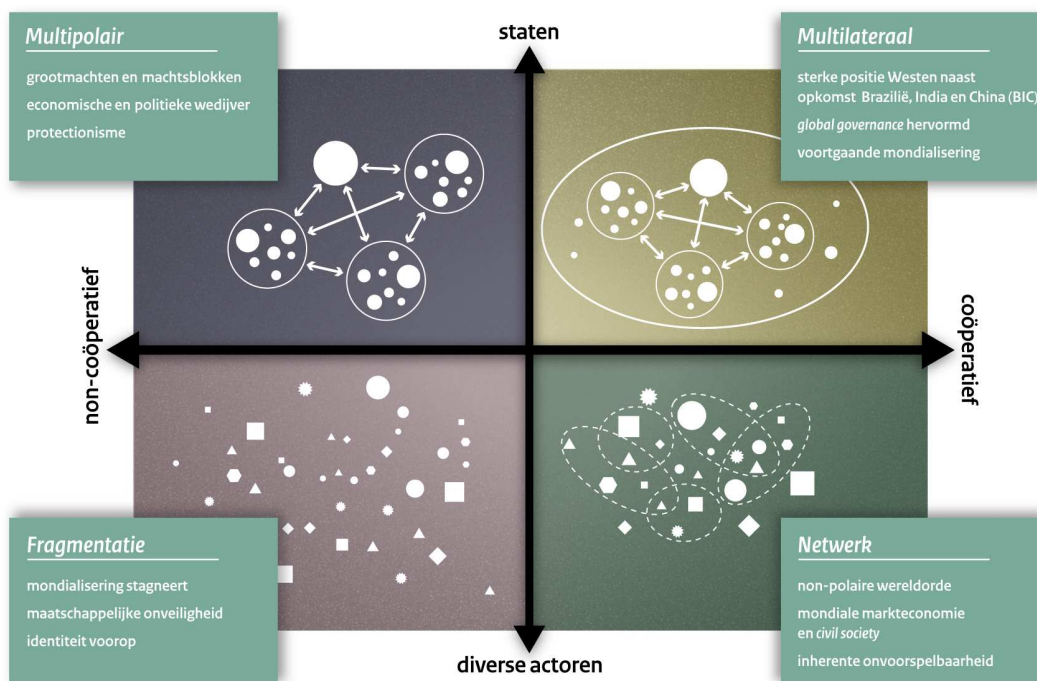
Multipolair

grootmachten en machtsblokken
economische en politieke wedijver
protectionisme

staten

Multilateraal

sterke positie Westen naast opkomst Brazilië, India en China (BIC)
*global governance* hervormd
voortgaande mondialisering

non-coöperatief

coöperatief

Fragmentatie

mondialisering stagneert
maatschappelijke onveiligheid
identiteit voorop

diverse actoren

Netwerk

non-polaire wereldorde
mondiale markteconomie en *civil society*
inherente onvoorspelbaarheid